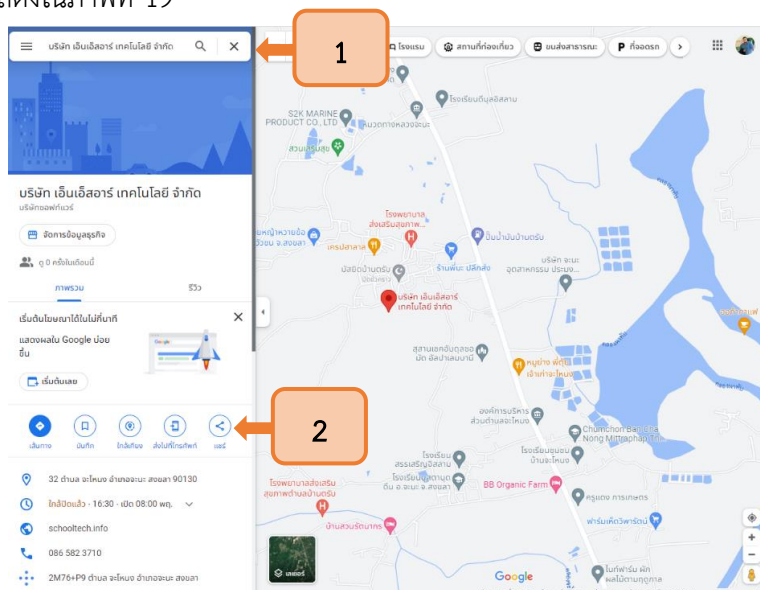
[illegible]ดังในภาพที่ 19

บริษัท เอ็นเอ็สอาร์ เทคโนโลยี จำกัด

1

โรงแรม สถานที่ท่องเที่ยว ขนส่งสาธารณะ ที่จอดรถ

บริษัท เอ็นเอ็สอาร์ เทคโนโลยี จำกัด
บริษัทซอฟท์แวร์

จัดการข้อมูลธุรกิจ

ดู 0 ครั้งในเดือนนี้

ภาพรวม รีวิว

เริ่มต้นโฆษณาได้ในไม่กี่นาที

แสดงผลใน Google บ่อยขึ้น

เริ่มต้นเลย

เส้นทาง บันทึก ใกล้เคียง ส่งไปที่โทรศัพท์ แชร์

2

32 ตำบล จะโหนง อำเภอจะนะ สงขลา 90130

ใกล้ปิดแล้ว · 16:30 · เปิด 08:00 พฤ.

schooltech.info

086 582 3710

2M76+P9 ตำบล จะโหนง อำเภอจะนะ สงขลา

S2K MARINE PRODUCT CO., LTD

โรงเรียนบ้นุลสาน

สวนสมุนไพร

โรงพยาบาลส่งเสริมสุขภาพ...

เคปลาดาด

มัสยิดบ้านตรับ

ปั๊มน้ำมันบ้านตรับ

ร้านพีนะ ปลีกส่ง

บริษัท จะนะ อุตสาหกรรม ประมง...

บริษัท เอ็นเอ็สอาร์ เทคโนโลยี จำกัด

สุสานเลตจีนดุลซอ มัด ดัลป่าเลนบานี

หมูย่าง พี่ตู๋ เจ้าเก่าจะโหนง

องค์การบริหารส่วนตำบลจะโหนง

โรงเรียนสรรเสริญอิสลาม

โรงเรียนปัญญาดุลตีน อ.จะนะ จ.สงขลา

โรงเรียนชุมชนบ้านจะโหนง

Chumchon Ban Ba Nong Mittaphap Thai

BB Organic Farm

ครูแดง การเกษตร

โรงพยาบาลส่งเสริมสุขภาพตำบลบ้านตรับ

บ้านสวนรัตนาภรณ์

ฟาร์มแพะวิหารบัน

ในท์ฟาร์ม ผัก ผลไม้ตามฤดูกาล

เลเยอร์

Google